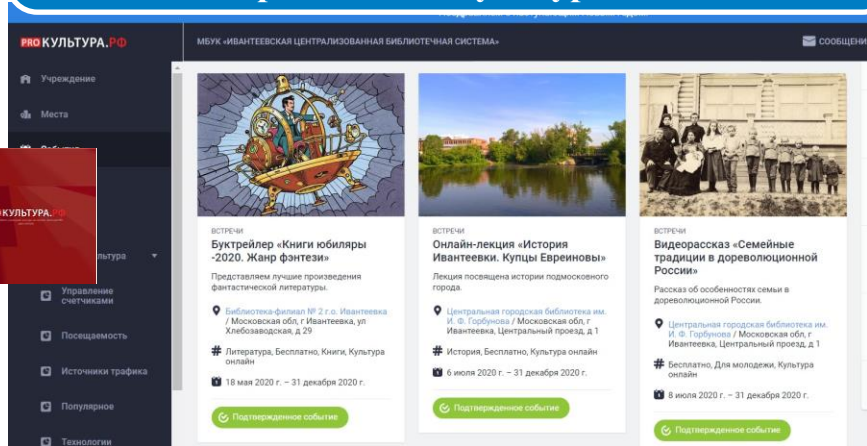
PRO КУЛЬТУРА.РФ

МБУК «ИВАНТЕЕВСКАЯ ЦЕНТРАЛИЗОВАННАЯ БИБЛИОТЕЧНАЯ СИСТЕМА»

СООБЩЕНИ

Учреждение

Места

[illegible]

КУЛЬТУРА.РФ

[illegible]льтура

Управление счетчиками

Посещаемость

Источники трафика

Популярное

Технологии

ВСТРЕЧИ

Буктрейлер «Книги юбиляры -2020. Жанр фэнтези»

Представляем лучшие произведения фантастической литературы.

Библиотека-филиал № 2 г.о. Ивантеевка / Московская обл, г Ивантеевка, ул Хлебозаводская, д 29

Литература, Бесплатно, Книги, Культура онлайн

18 мая 2020 г. – 31 декабря 2020 г.

Подтвержденное событие

ВСТРЕЧИ

Онлайн-лекция «История Ивантеевки. Купцы Евреиновы»

Лекция посвящена истории подмосковного города.

Центральная городская библиотека им. И. Ф. Горбунова / Московская обл, г Ивантеевка, Центральный проезд, д 1

История, Бесплатно, Культура онлайн

6 июля 2020 г. – 31 декабря 2020 г.

Подтвержденное событие

ВСТРЕЧИ

Видеорассказ «Семейные традиции в дореволюционной России»

Рассказ об особенностях семьи в дореволюционной России.

Центральная городская библиотека им. И. Ф. Горбунова / Московская обл, г Ивантеевка, Центральный проезд, д 1

Бесплатно, Для молодежи, Культура онлайн

8 июля 2020 г. – 31 декабря 2020 г.

Подтвержденное событие